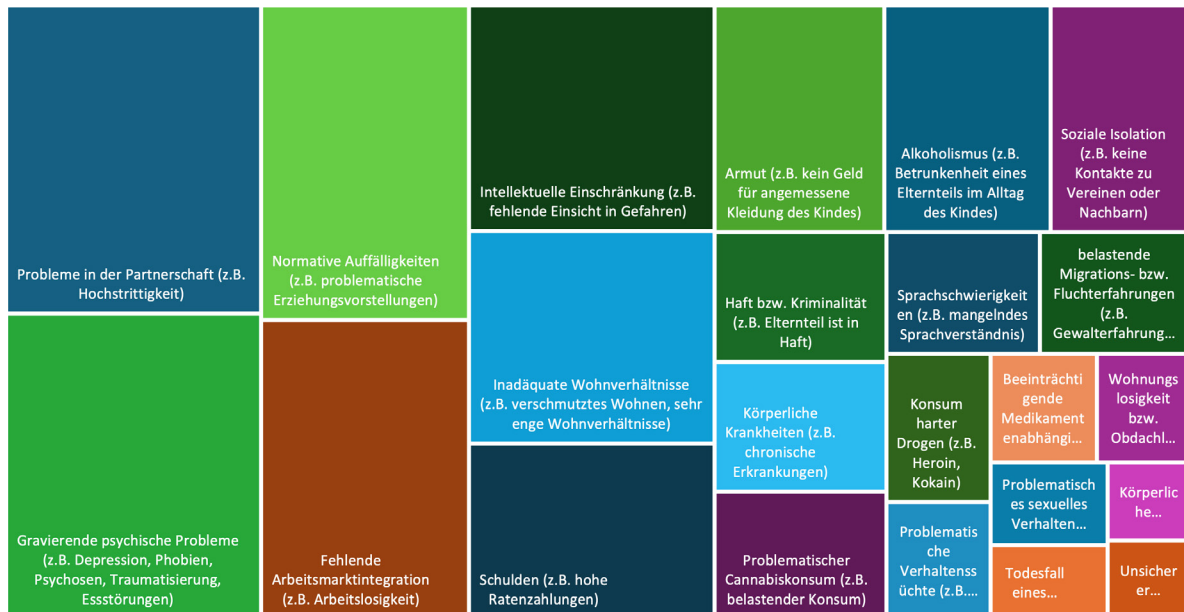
Probleme in der Partnerschaft (z.B. Hochstrittigkeit)

Gravierende psychische Probleme (z.B. Depression, Phobien, Psychosen, Traumatisierung, Essstörungen)

Normative Auffälligkeiten (z.B. problematische Erziehungsvorstellungen)

Fehlende Arbeitsmarktintegration (z.B. Arbeitslosigkeit)

Intellektuelle Einschränkung (z.B. fehlende Einsicht in Gefahren)

Inadäquate Wohnverhältnisse (z.B. verschmutztes Wohnen, sehr enge Wohnverhältnisse)

Schulden (z.B. hohe Ratenzahlungen)

Armut (z.B. kein Geld für angemessene Kleidung des Kindes)

Haft bzw. Kriminalität (z.B. Elternteil ist in Haft)

Körperliche Krankheiten (z.B. chronische Erkrankungen)

Problematischer Cannabiskonsum (z.B. belastender Konsum)

Alkoholismus (z.B. Betrunkenheit eines Elternteils im Alltag des Kindes)

Soziale Isolation (z.B. keine Kontakte zu Vereinen oder Nachbarn)

Sprachschwierigkeiten (z.B. mangelndes Sprachverständnis)

belastende Migrations- bzw. Fluchterfahrungen (z.B. Gewalterfahrung...

Konsum harter Drogen (z.B. Heroin, Kokain)

Beeinträchtigende Medikamentenabhängi...

Wohnungslosigkeit bzw. Obdachl...

Problematisches sexuelles Verhalten...

Körperliche...

Problematische Verhaltenssüchte (z.B....

Todesfall eines...

Unsicher...